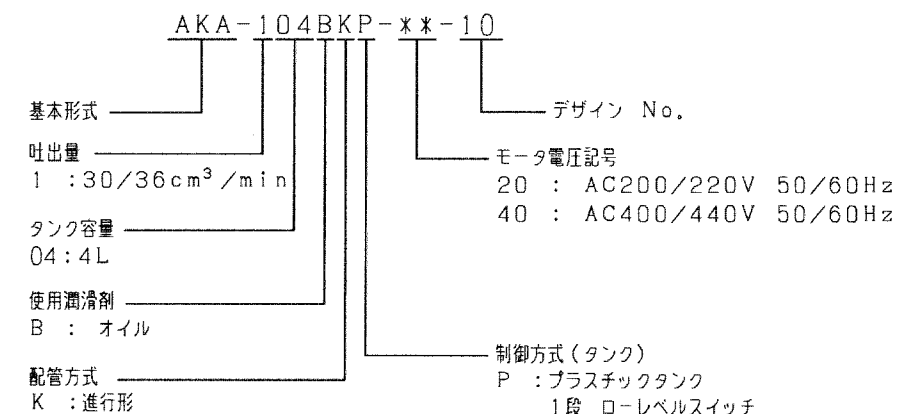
AKA-104BKP-＊＊-10

基本形式

吐出量
1 :30/36cm$^3$/min

タンク容量
04:4L

使用潤滑剤
B : オイル

配管方式
K :進行形

デザイン No.

モータ電圧記号
20 : AC200/220V 50/60Hz
40 : AC400/440V 50/60Hz

制御方式(タンク)
P :プラスチックタンク
1段 ローレベルスイッチ